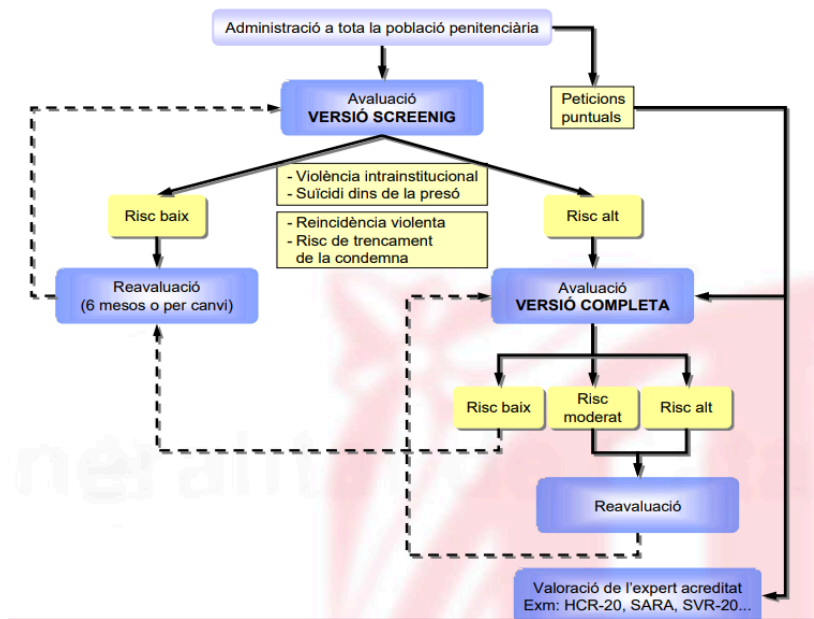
Administració a tota la població penitenciària

Avaluació
VERSIÓ SCREENIG

Peticions puntuals

- Violència intrainstitucional
- Suïcidi dins de la presó

- Reincidència violenta
- Risc de trencament de la condemna

Risc baix

Risc alt

Reavaluació
(6 mesos o per canvi)

Avaluació
VERSIÓ COMPLETA

Risc baix

Risc moderat

Risc alt

Reavaluació

Valoració de l'expert acreditat
Exm: HCR-20, SARA, SVR-20...